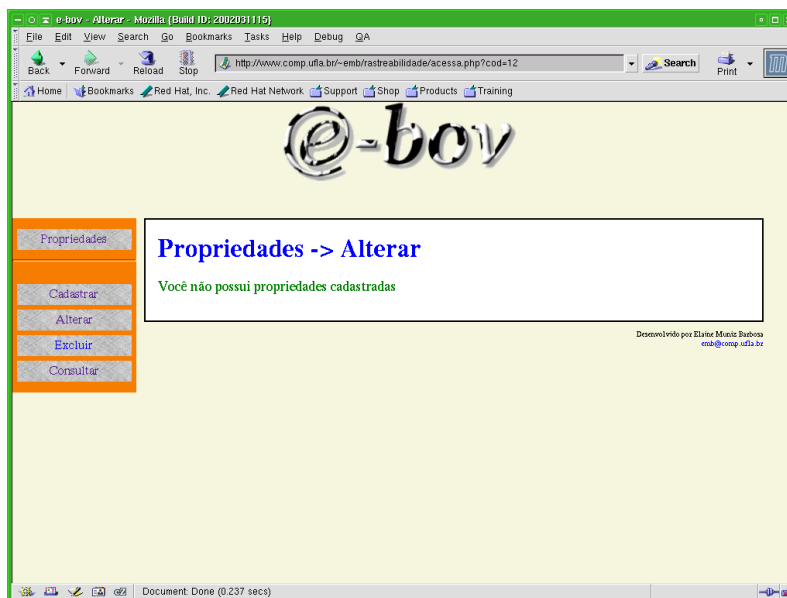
e-bov - Alterar - Mozilla {Build ID: 2002031115}

File Edit View Search Go Bookmarks Tasks Help Debug QA

Back Forward Reload Stop http://www.comp.ufla.br/~emb/rastreabilidade/acessa.php?cod=12 Search Print

Home Bookmarks Red Hat, Inc. Red Hat Network Support Shop Products Training

e-bov

Propriedades

Cadastrar
Alterar
Excluir
Consultar

Propriedades -> Alterar

Você não possui propriedades cadastradas

Desenvolvido por Elaine Muniz Barbosa
emb@comp.ufla.br

Document: Done (0.237 secs)